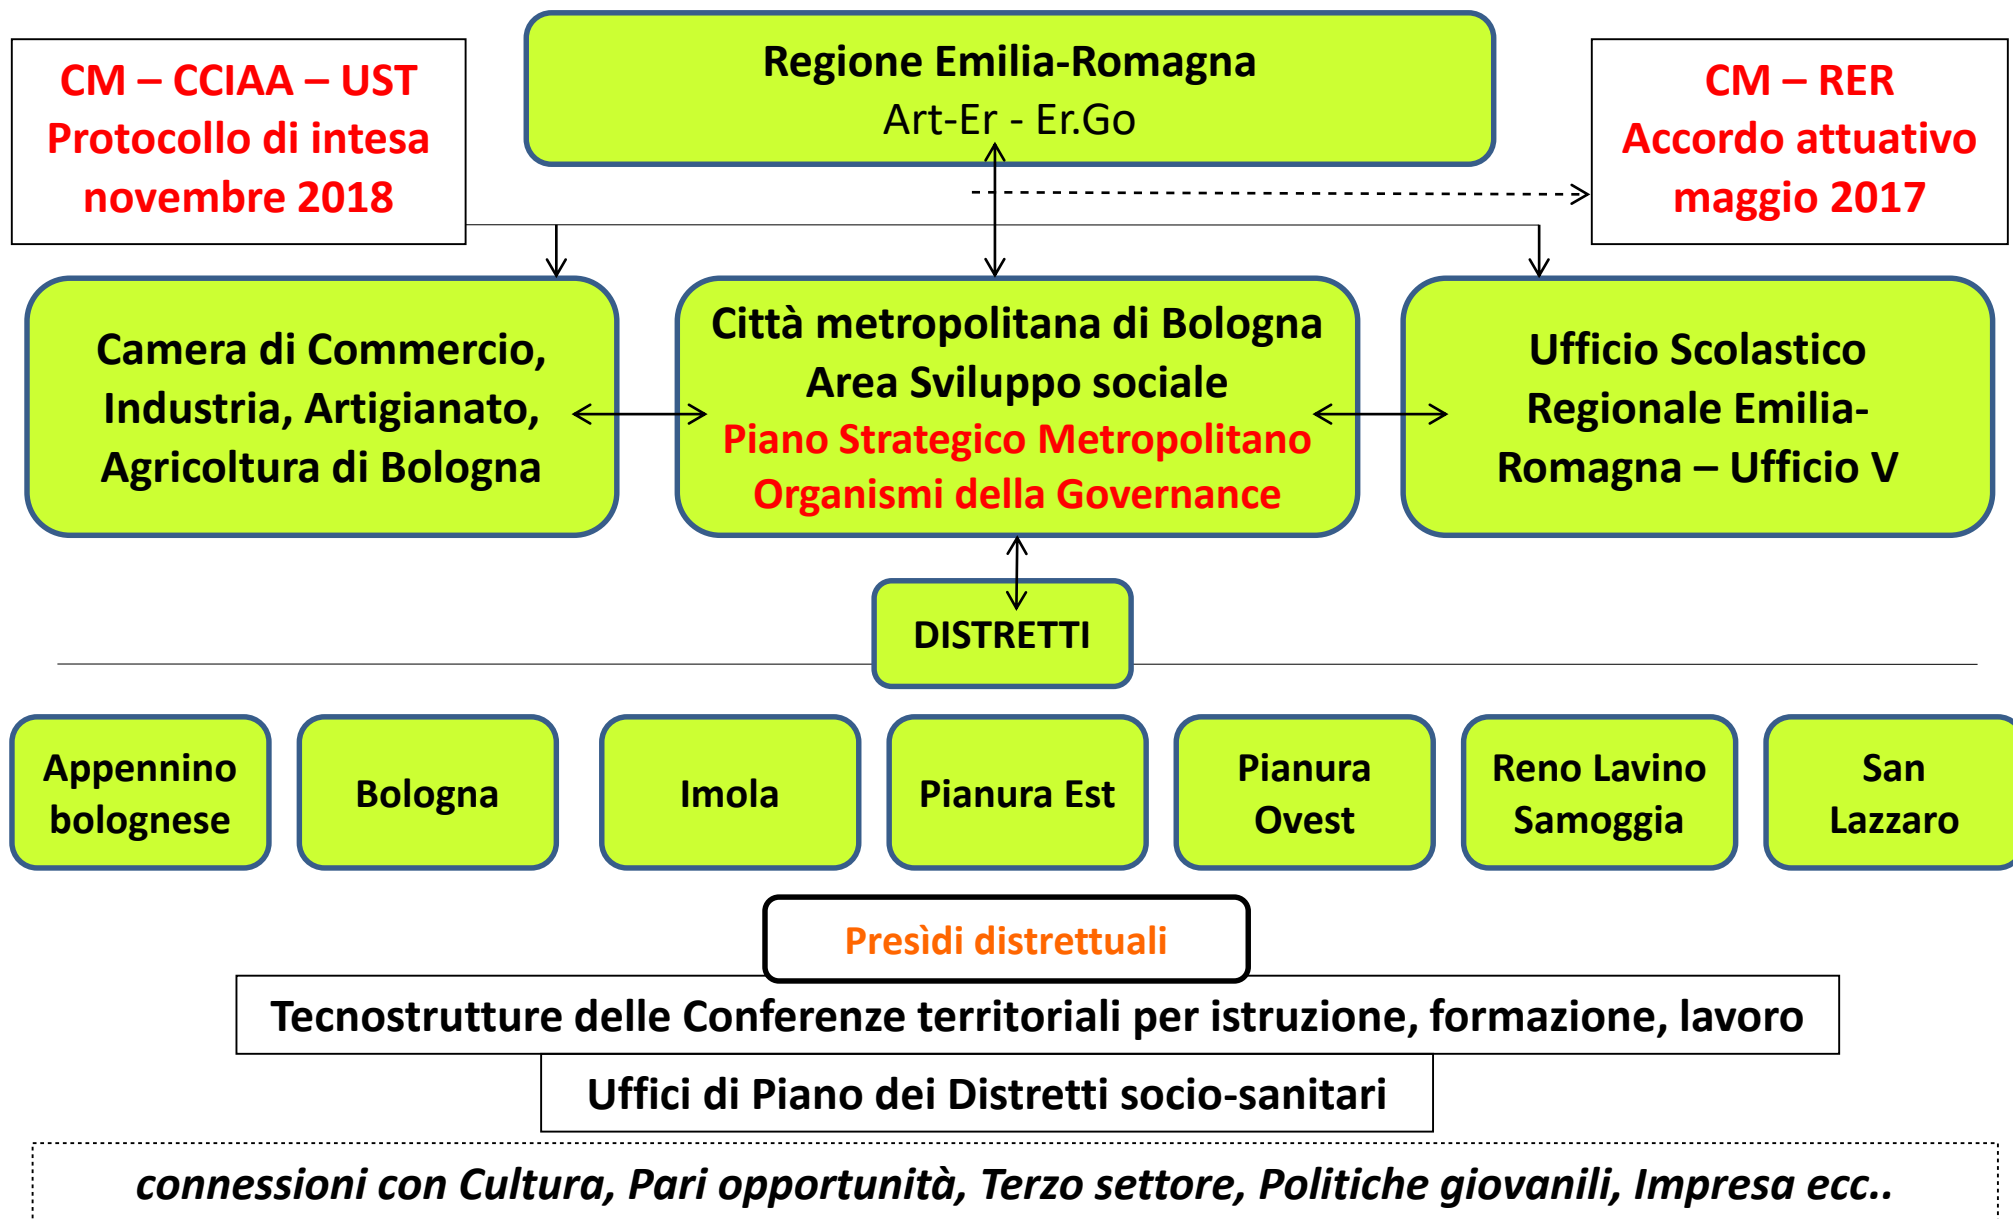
CM – CCIAA – UST
Protocollo di intesa
novembre 2018

Regione Emilia-Romagna
Art-Er - Er.Go

CM – RER
Accordo attuativo
maggio 2017

Camera di Commercio, Industria, Artigianato, Agricoltura di Bologna

Città metropolitana di Bologna
Area Sviluppo sociale
Piano Strategico Metropolitano
Organismi della Governance

Ufficio Scolastico Regionale Emilia-Romagna – Ufficio V

DISTRETTI

Appennino bolognese

Bologna

Imola

Pianura Est

Pianura Ovest

Reno Lavino Samoggia

San Lazzaro

Presìdi distrettuali

Tecnostrutture delle Conferenze territoriali per istruzione, formazione, lavoro

Uffici di Piano dei Distretti socio-sanitari

connessioni con Cultura, Pari opportunità, Terzo settore, Politiche giovanili, Impresa ecc..